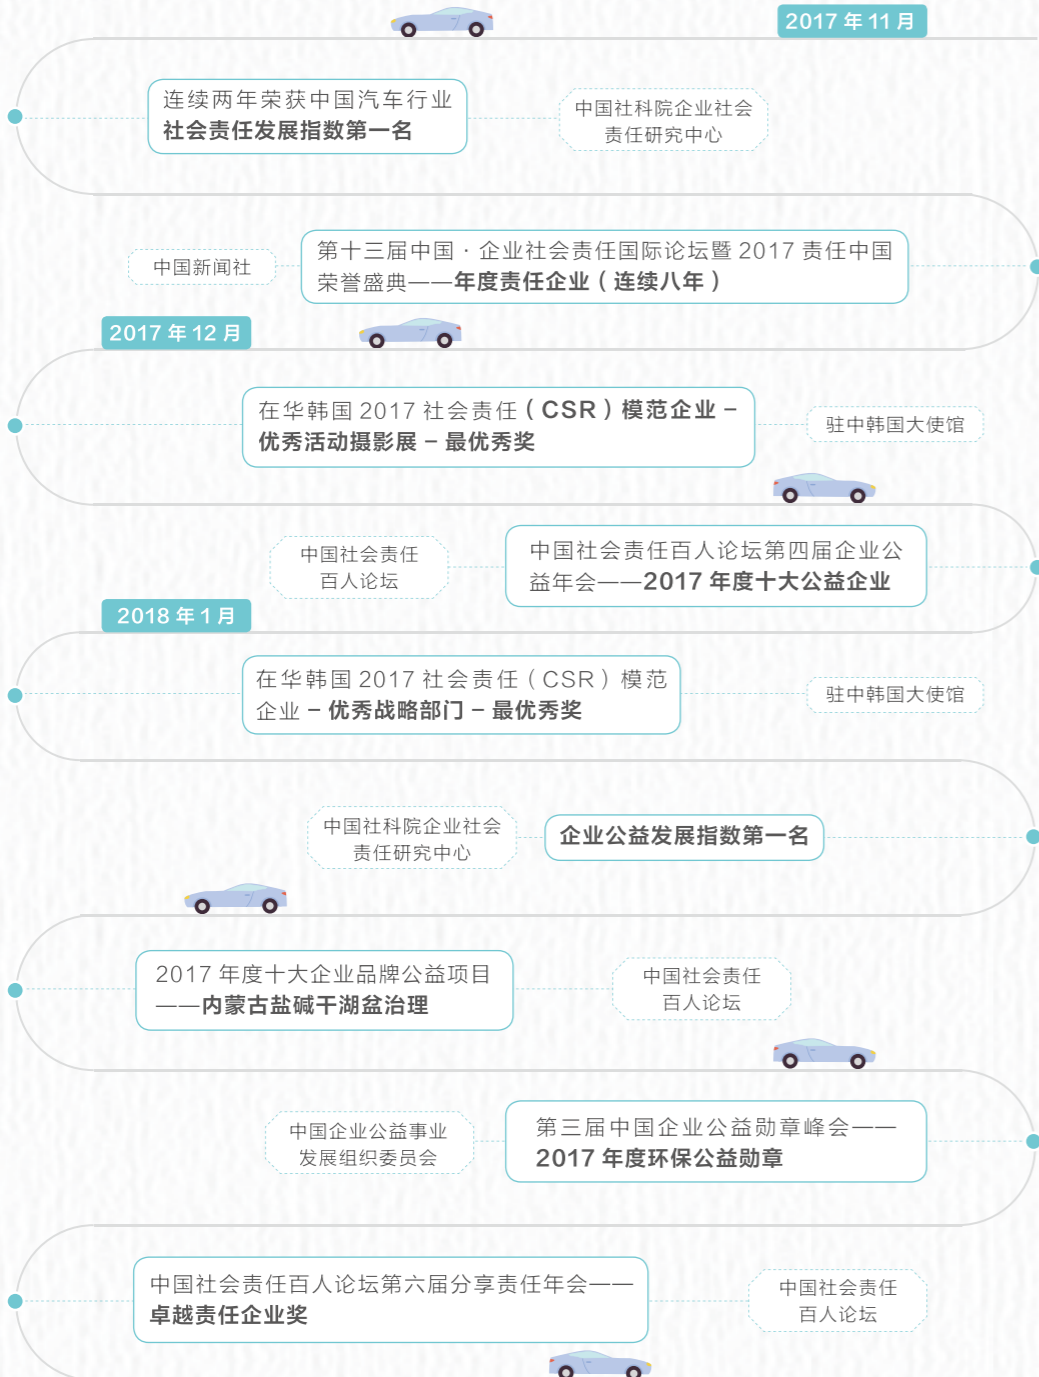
2017 年 11 月

连续两年荣获中国汽车行业社会责任发展指数第一名

中国社科院企业社会责任研究中心

中国新闻社

第十三届中国 · 企业社会责任国际论坛暨 2017 责任中国荣誉盛典——年度责任企业（连续八年）

2017 年 12 月

在华韩国 2017 社会责任（CSR）模范企业 – 优秀活动摄影展 – 最优秀奖

驻中韩国大使馆

中国社会责任百人论坛

中国社会责任百人论坛第四届企业公益年会——2017 年度十大公益企业

2018 年 1 月

在华韩国 2017 社会责任（CSR）模范企业 – 优秀战略部门 – 最优秀奖

驻中韩国大使馆

中国社科院企业社会责任研究中心

企业公益发展指数第一名

2017 年度十大企业品牌公益项目——内蒙古盐碱干湖盆治理

中国社会责任百人论坛

中国企业公益事业发展组织委员会

第三届中国企业公益勋章峰会——2017 年度环保公益勋章

中国社会责任百人论坛第六届分享责任年会——卓越责任企业奖

中国社会责任百人论坛